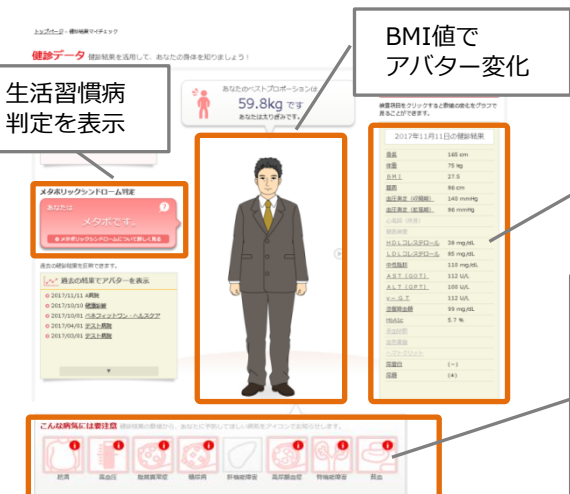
トップページ ＞ 健診結果マイチェック

健診データ 健診結果を活用して、あなたの身体を知りましょう！

BMI値で
アバター変化

生活習慣病
判定を表示

あなたのベストプロポーションは
59.8kg です
あなたは太り気味です。

メタボリックシンドローム判定
あなたは
メタボです。
メタボリックシンドロームについて詳しく見る

過去の健診結果を比較できます。
過去の結果でアバターを表示
2017/11/11 A病院
2017/10/10 健康診断
2017/10/01 ベネフィットワン・ヘルスケア
2017/04/01 テスト病院
2017/03/01 テスト病院

検査項目をクリックすると数値の変化をグラフで見ることができます。

2017年11月11日の健診結果

| | |
|---|---|
| 身長 | 165 cm |
| 体重 | 75 kg |
| BMI | 27.5 |
| 腹囲 | 96 cm |
| 血圧測定（収縮期） | 140 mmHg |
| 血圧測定（拡張期） | 88 mmHg |
| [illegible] | |
| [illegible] | |
| HDLコレステロール | 38 mg/dL |
| LDLコレステロール | 85 mg/dL |
| 中性脂肪 | 133 mg/dL |
| AST（GOT） | 112 U/L |
| ALT（GPT） | 100 U/L |
| γ-GT | 112 U/L |
| 空腹時血糖 | 99 mg/dL |
| HbA1c | 5.7 % |
| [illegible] | |
| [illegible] | |
| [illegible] | |
| 尿蛋白 | (−) |
| 尿糖 | (±) |

こんな病気には要注意 健診結果の数値から、あなたに予防してほしい病気をアイコンでお知らせします。
肥満 高血圧 脂質異常症 糖尿病 肝機能障害 高尿酸血症 腎機能障害 貧血